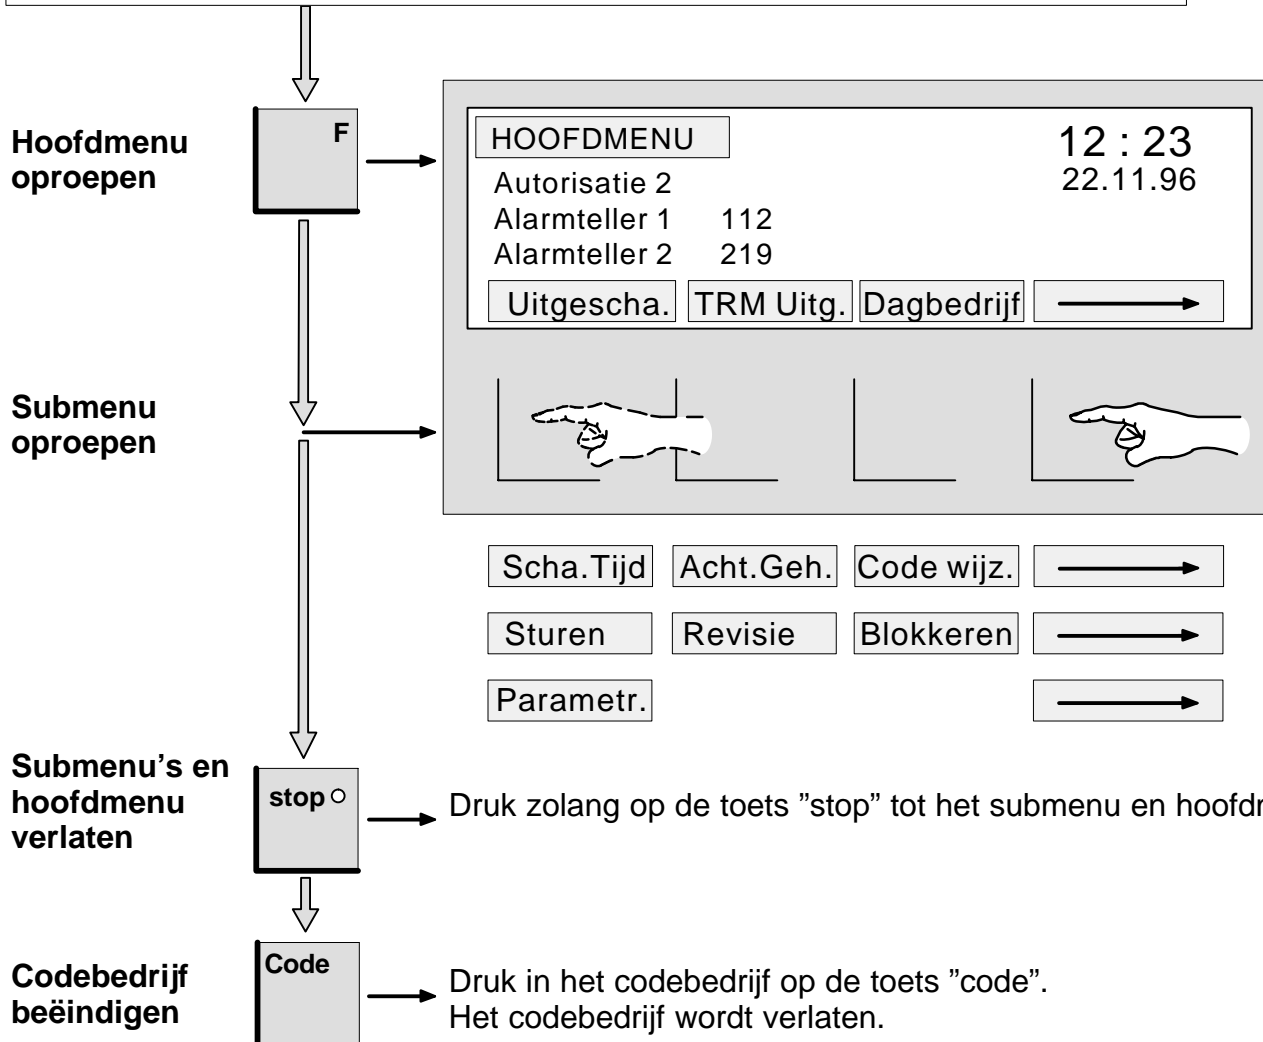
**Hoofdmenu oproepen**

F

HOOFDMENU

12 : 23
22.11.96

Autorisatie 2
Alarmteller 1 112
Alarmteller 2 219

Uitgescha. | TRM Uitg. | Dagbedrijf | →

**Submenu oproepen**

Scha.Tijd | Acht.Geh. | Code wijz. | →

Sturen | Revisie | Blokkeren | →

Parametr. | →

**Submenu's en hoofdmenu verlaten**

stop ○

Druk zolang op de toets "stop" tot het submenu en hoofdr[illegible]

**Codebedrijf beëindigen**

Code

Druk in het codebedrijf op de toets "code".
Het codebedrijf wordt verlaten.